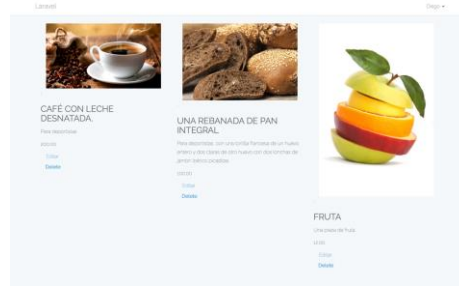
Laravel

Diego

CAFÉ CON LECHE DESNATADA

Para desayunar

200.00

Editar

Delete

UNA REBANADA DE PAN INTEGRAL

Para desayunar, con una tortilla francesa de un huevo entero y dos claras de otro huevo con dos lonchas de jamón serrano o pavo

200.00

Editar

Delete

FRUTA

Una pieza de fruta

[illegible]

Editar

Delete